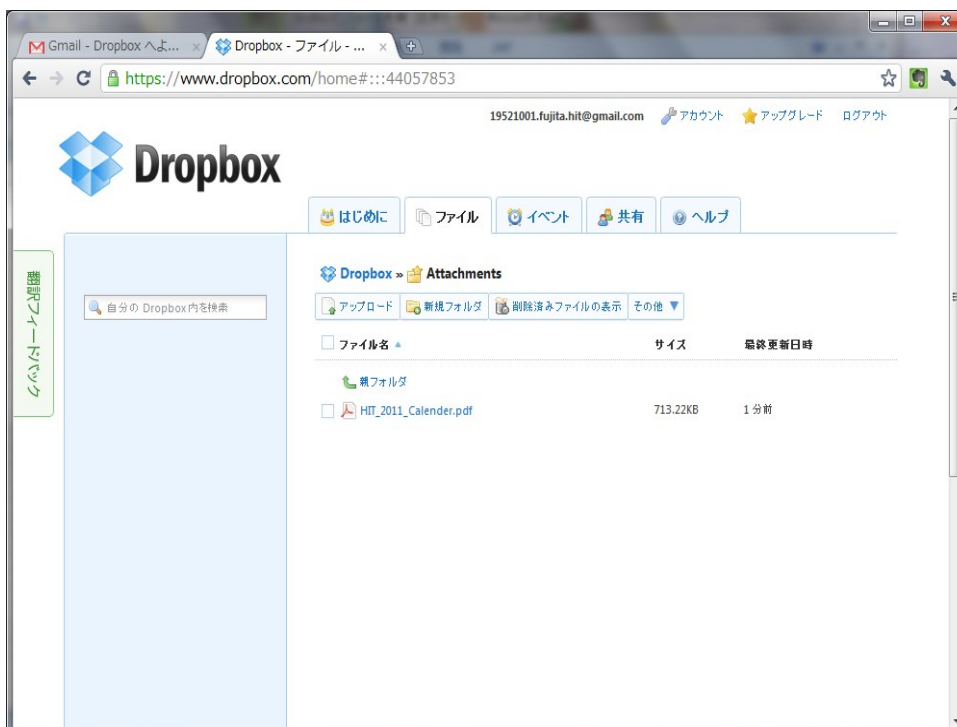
Gmail - Dropbox へよ...
Dropbox - ファイル - ...

https://www.dropbox.com/home#:::44057853

19521001.fujita.hit@gmail.com アカウント アップグレード ログアウト

Dropbox

はじめに ファイル イベント 共有 ヘルプ

翻訳フィードバック

自分の Dropbox 内を検索

Dropbox » Attachments

アップロード 新規フォルダ 削除済みファイルの表示 その他 ▼

| ファイル名 ▲ | サイズ | 最終更新日時 |
|---|---|---|
| 親フォルダ | | |
| HIT_2011_Calender.pdf | 713.22KB | 1 分前 |